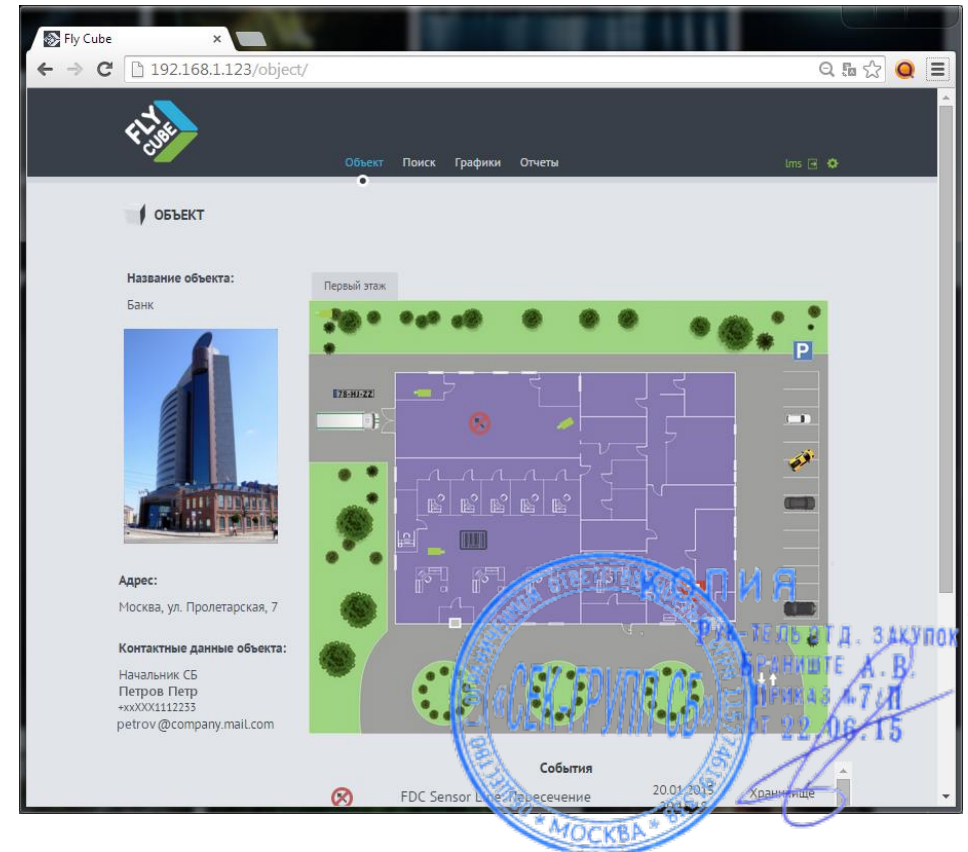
Fly Cube

192.168.1.123/object/

FLY CUBE

Объект Поиск Графики Отчеты

lms

ОБЪЕКТ

Название объекта:

Банк

Адрес:

Москва, ул. Пролетарская, 7

Контактные данные объекта:

Начальник СБ
Петров Петр
+xxXXX1112233
petrov@company.mail.com

Первый этаж

P

События

FDC Sensor Line. Пересечение 20.01.2015 Хранилище

КОПИЯ
Рук-тель отд. закупок
Хранище А. В.
Приказ №7/П
от 22.06.15

«СЕК-ГРУПП СБ»
МОСКВА
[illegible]